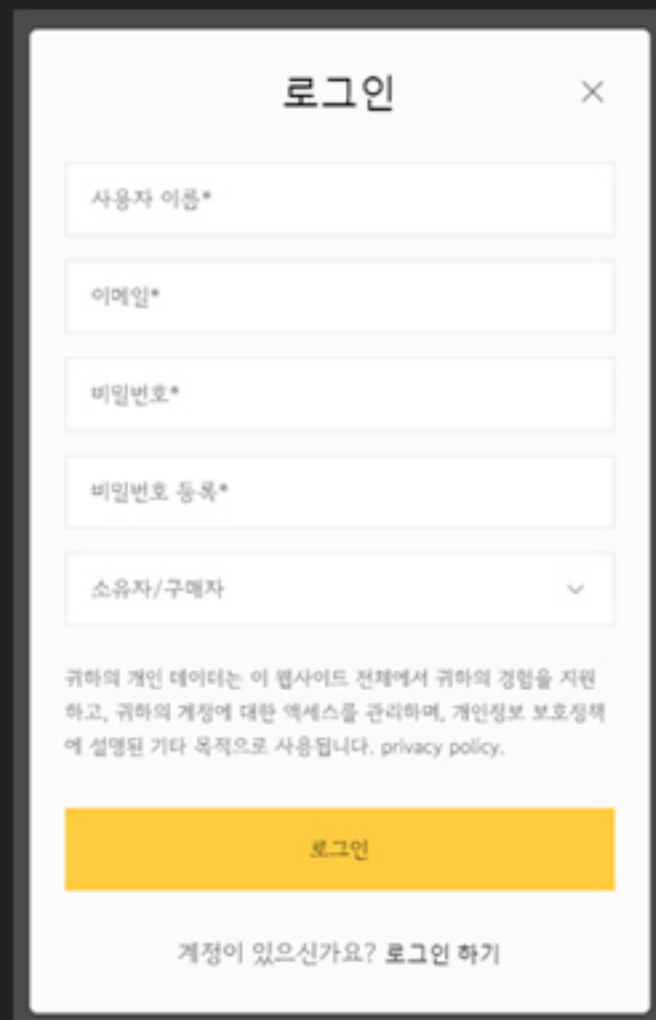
로그인

×

사용자 이름*

이메일*

비밀번호*

비밀번호 등록*

소유자/구매자

귀하의 개인 데이터는 이 웹사이드 전체에서 귀하의 경험을 지원하고, 귀하의 계정에 대한 액세스를 관리하며, 개인정보 보호정책에 설명된 기타 목적으로 사용됩니다. privacy policy.

로그인

계정이 있으신가요? 로그인 하기